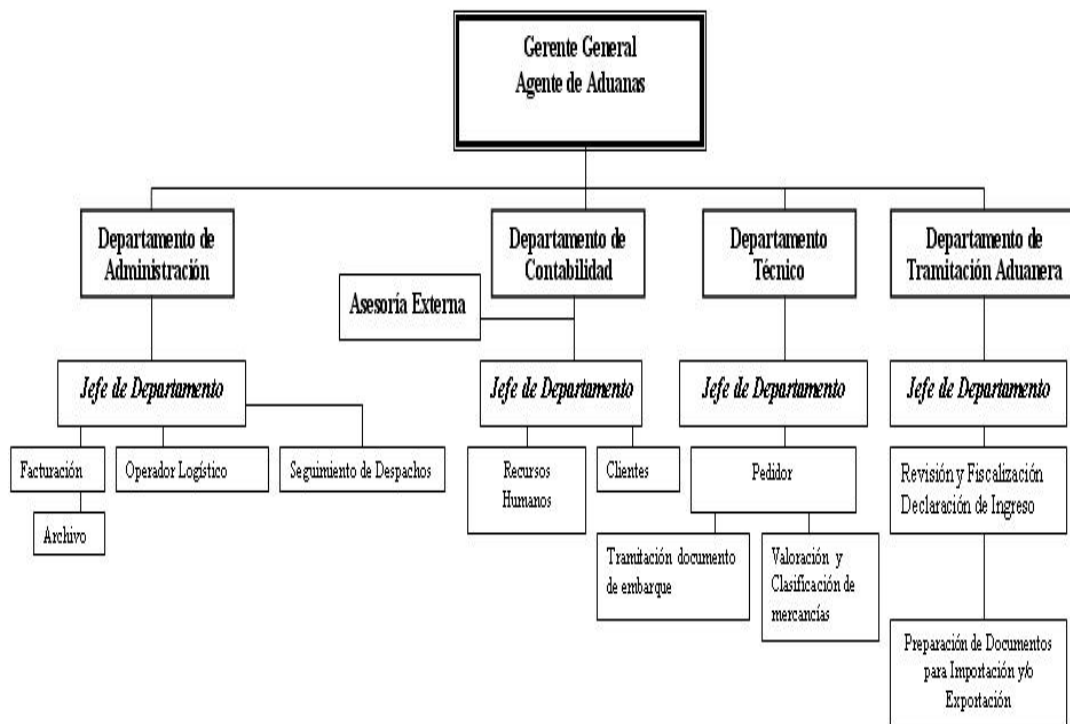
Gerente General
Agente de Aduanas

Departamento de Administración

Departamento de Contabilidad

Departamento Técnico

Departamento de Tramitación Aduanera

Asesoría Externa

Jefe de Departamento

Jefe de Departamento

Jefe de Departamento

Jefe de Departamento

Facturación

Operador Logístico

Seguimiento de Despachos

Archivo

Recursos Humanos

Clientes

Pedidor

Tramitación documento de embarque

Valoración y Clasificación de mercancías

Revisión y Fiscalización Declaración de Ingreso

Preparación de Documentos para Importación y/o Exportación